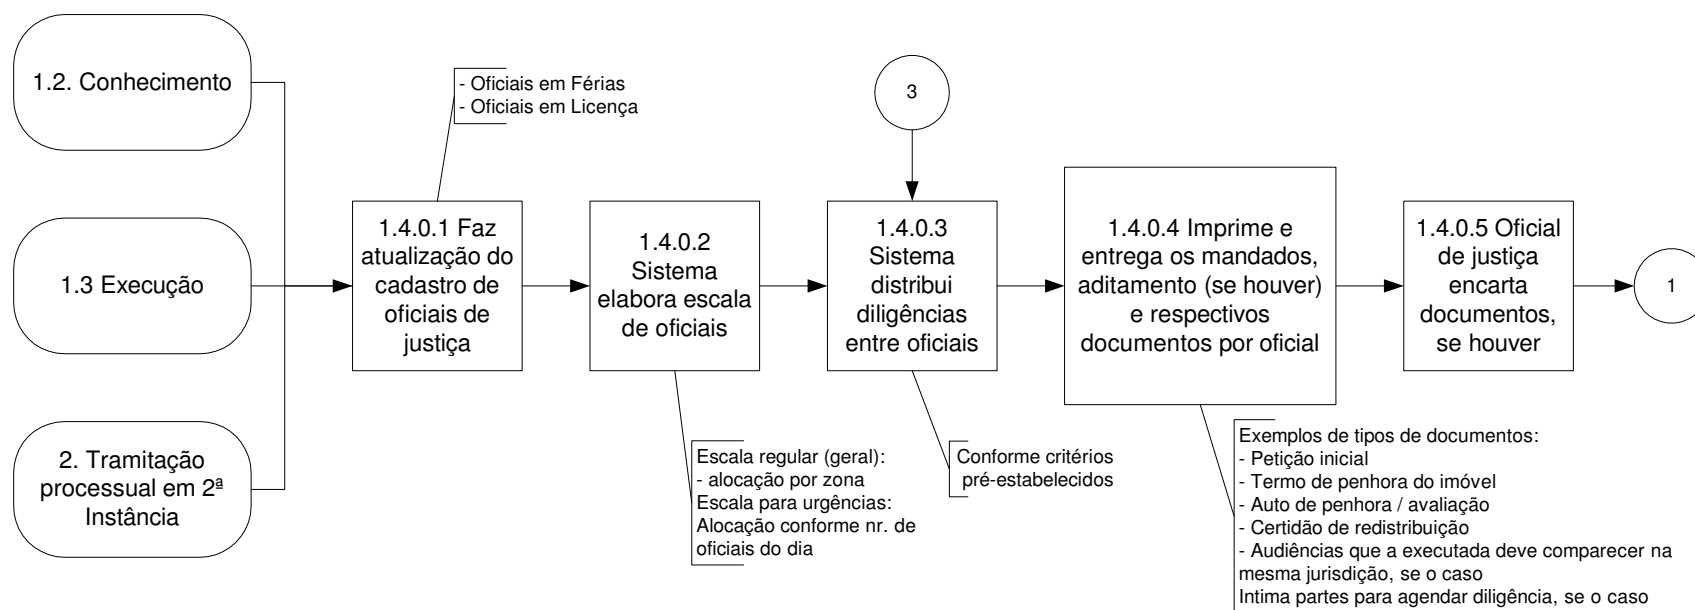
1.2. Conhecimento

1.3 Execução

2. Tramitação processual em 2ª Instância

- Oficiais em Férias
- Oficiais em Licença

1.4.0.1 Faz atualização do cadastro de oficiais de justiça

1.4.0.2 Sistema elabora escala de oficiais

Escala regular (geral):
- alocação por zona
Escala para urgências:
Alocação conforme nr. de oficiais do dia

3

1.4.0.3 Sistema distribui diligências entre oficiais

Conforme critérios pré-estabelecidos

1.4.0.4 Imprime e entrega os mandados, aditamento (se houver) e respectivos documentos por oficial

Exemplos de tipos de documentos:
- Petição inicial
- Termo de penhora do imóvel
- Auto de penhora / avaliação
- Certidão de redistribuição
- Audiências que a executada deve comparecer na mesma jurisdição, se o caso
Intima partes para agendar diligência, se o caso

1.4.0.5 Oficial de justiça encarta documentos, se houver

1